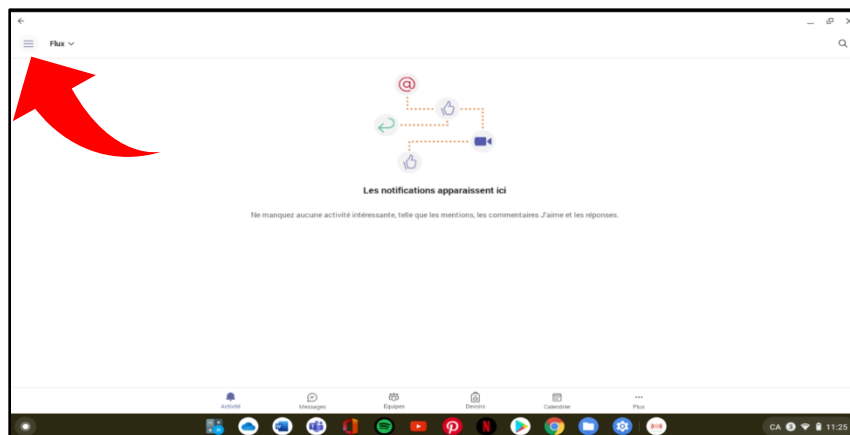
Flux

Les notifications apparaissent ici

Ne manquez aucune activité intéressante, telle que les mentions, les commentaires J'aime et les réponses.

Activité
Messages
Équipes
Devoirs
Calendrier
Plus

CA 3 11:25